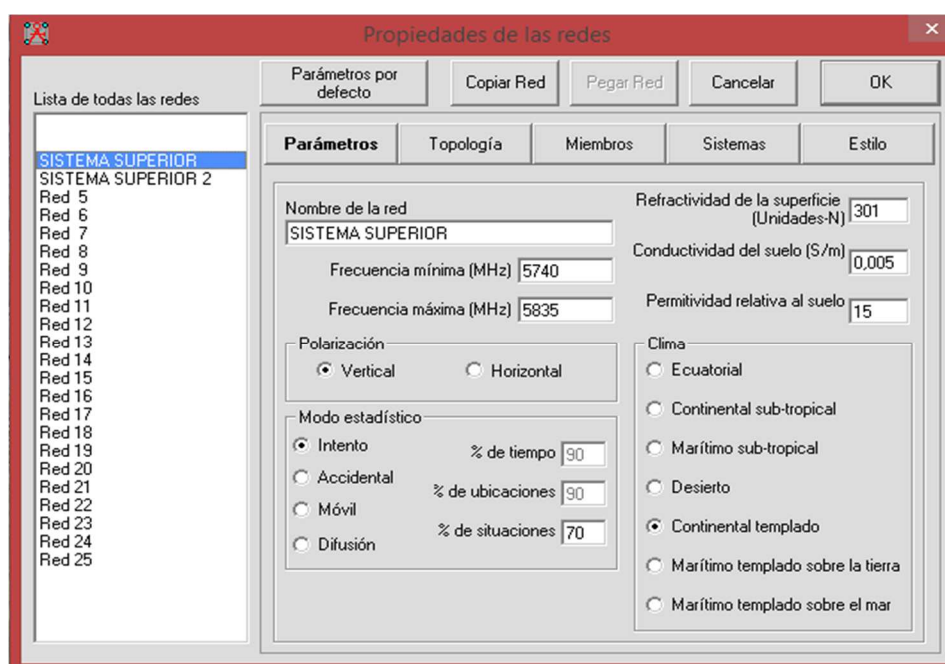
Propiedades de las redes

Lista de todas las redes

Parámetros por defecto | Copiar Red | Pegar Red | Cancelar | OK

SISTEMA SUPERIOR
SISTEMA SUPERIOR 2
Red 5
Red 6
Red 7
Red 8
Red 9
Red 10
Red 11
Red 12
Red 13
Red 14
Red 15
Red 16
Red 17
Red 18
Red 19
Red 20
Red 21
Red 22
Red 23
Red 24
Red 25

Parámetros | Topología | Miembros | Sistemas | Estilo

Nombre de la red
SISTEMA SUPERIOR

Frecuencia mínima (MHz) 5740

Frecuencia máxima (MHz) 5835

Refractividad de la superficie (Unidades-N) 301

Conductividad del suelo (S/m) 0,005

Permitividad relativa al suelo 15

Polarización
Vertical
Horizontal

Modo estadístico
Intento
Accidental
Móvil
Difusión

% de tiempo 90
% de ubicaciones 90
% de situaciones 70

Clima
Ecuatorial
Continental sub-tropical
Marítimo sub-tropical
Desierto
Continental templado
Marítimo templado sobre la tierra
Marítimo templado sobre el mar